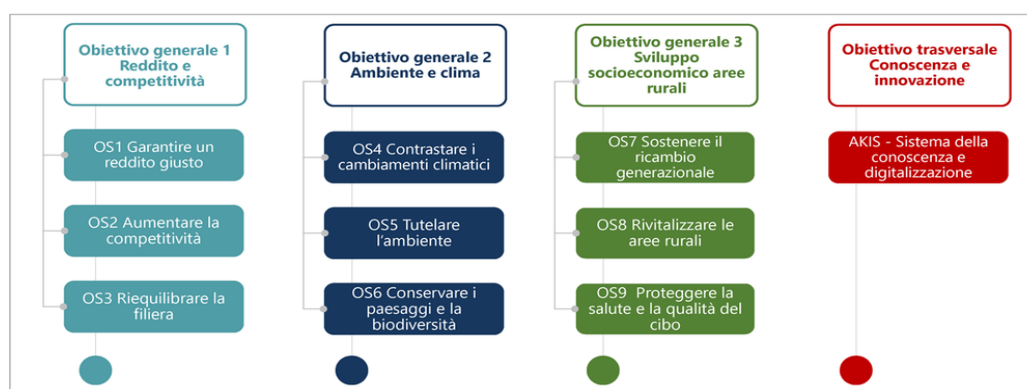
Obiettivo generale 1 Reddito e competitività

OS1 Garantire un reddito giusto

OS2 Aumentare la competitività

OS3 Riequilibrare la filiera

Obiettivo generale 2 Ambiente e clima

OS4 Contrastare i cambiamenti climatici

OS5 Tutelare l'ambiente

OS6 Conservare i paesaggi e la biodiversità

Obiettivo generale 3 Sviluppo socioeconomico aree rurali

OS7 Sostenere il ricambio generazionale

OS8 Rivitalizzare le aree rurali

OS9 Proteggere la salute e la qualità del cibo

Obiettivo trasversale Conoscenza e innovazione

AKIS - Sistema della conoscenza e digitalizzazione